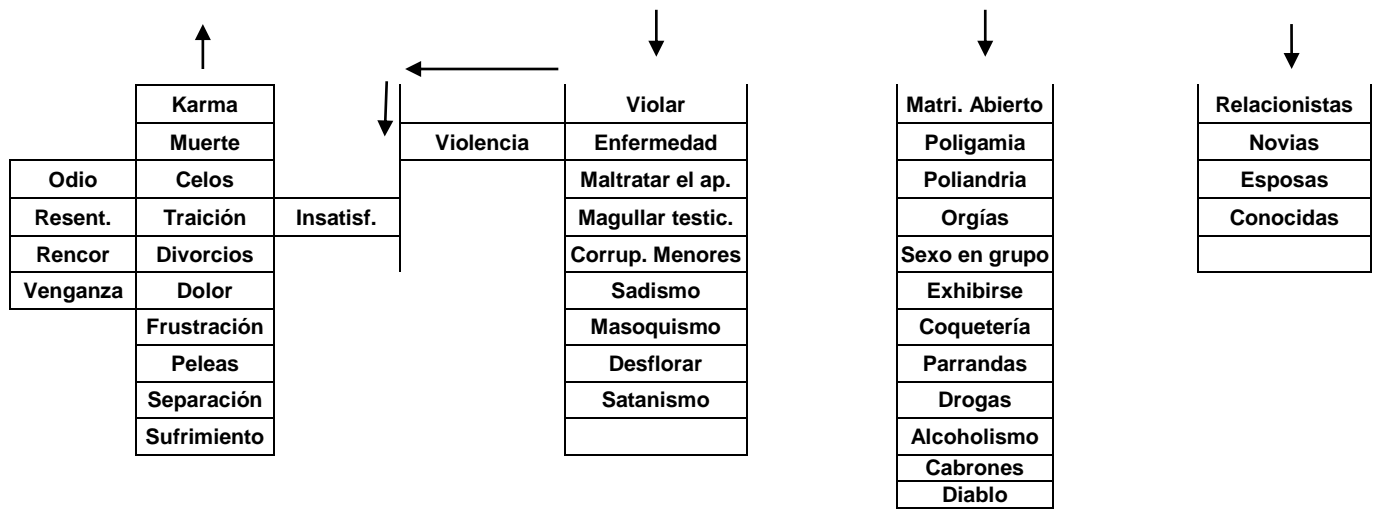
| Odio |
|---|
| Resent. |
| Rencor |
| Venganza |

| Karma |
|---|
| Muerte |
| Celos |
| Traición |
| Divorcios |
| Dolor |
| Frustración |
| Peleas |
| Separación |
| Sufrimiento |

Insatisf.

Violencia

| Violar |
|---|
| Enfermedad |
| Maltratar el ap. |
| Magullar testic. |
| Corrup. Menores |
| Sadismo |
| Masoquismo |
| Desflorar |
| Satanismo |
| |

| Matri. Abierto |
|---|
| Poligamia |
| Poliandria |
| Orgías |
| Sexo en grupo |
| Exhibirse |
| Coquetería |
| Parrandas |
| Drogas |
| Alcoholismo |
| Cabrones |
| Diablo |

| Relacionistas |
|---|
| Novias |
| Esposas |
| Conocidas |
| |